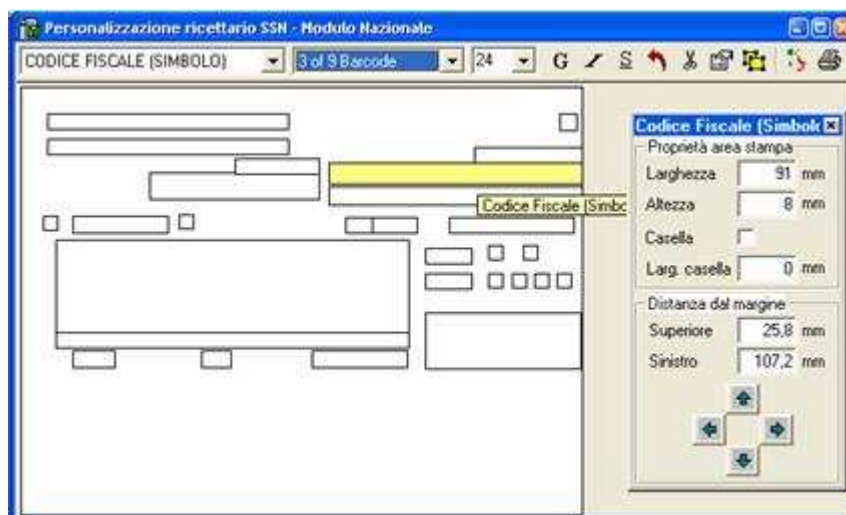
Personalizzazione ricettario SSN - Modulo Nazionale

CODICE FISCALE (SIMBOLO)
3 of 9 Barcode
24
G
S

Codice Fiscale (Simbo

Codice Fiscale (Simbolo

Proprietà area stampa
Larghezza 91 mm
Altezza 8 mm
Casella
Larg. casella 0 mm

Distanza dal margine
Superiore 25,8 mm
Sinistro 107,2 mm